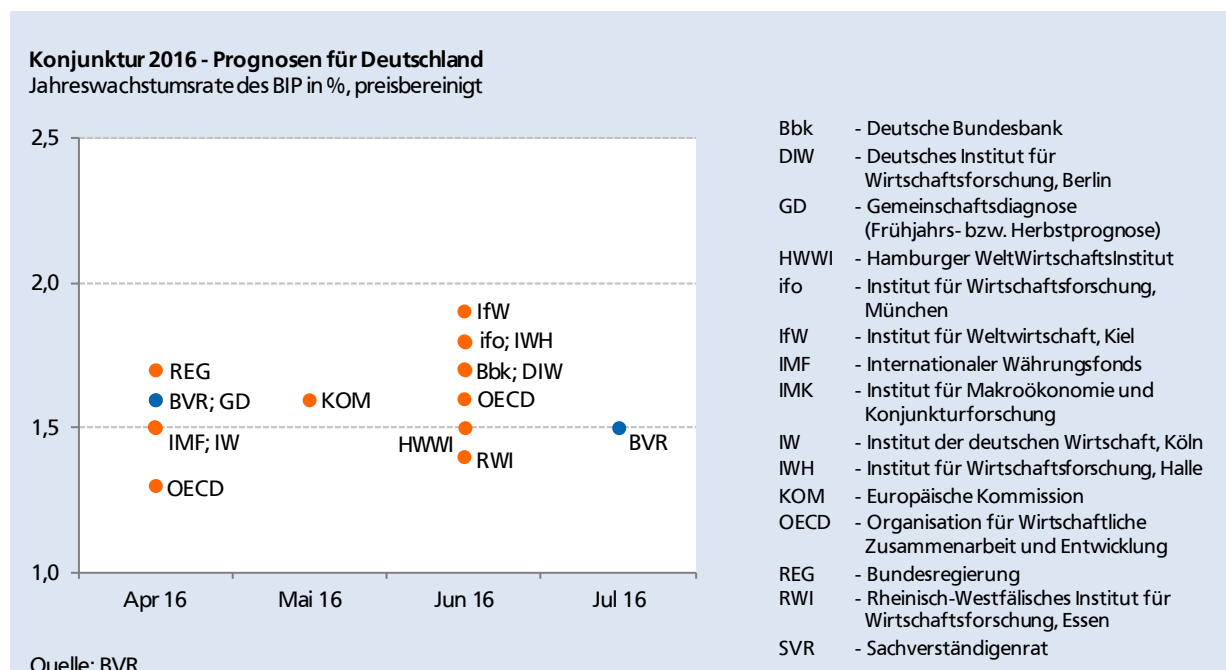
**Konjunktur 2016 - Prognosen für Deutschland**
Jahreswachstumsrate des BIP in %, preisbereinigt

2,5
2,0
1,5
1,0

REG
BVR; GD
IMF; IW
OECD
KOM
IfW
ifo; IWH
Bbk; DIW
OECD
HWWI
RWI
BVR

Apr 16
Mai 16
Jun 16
Jul 16

Bbk - Deutsche Bundesbank
DIW - Deutsches Institut für Wirtschaftsforschung, Berlin
GD - Gemeinschaftsdiagnose (Frühjahrs- bzw. Herbstprognose)
HWWI - Hamburger WeltWirtschaftsInstitut
ifo - Institut für Wirtschaftsforschung, München
IfW - Institut für Weltwirtschaft, Kiel
IMF - Internationaler Währungsfonds
IMK - Institut für Makroökonomie und Konjunkturforschung
IW - Institut der deutschen Wirtschaft, Köln
IWH - Institut für Wirtschaftsforschung, Halle
KOM - Europäische Kommission
OECD - Organisation für Wirtschaftliche Zusammenarbeit und Entwicklung
REG - Bundesregierung
RWI - Rheinisch-Westfälisches Institut für Wirtschaftsforschung, Essen
SVR - Sachverständigenrat

Quelle: BVR